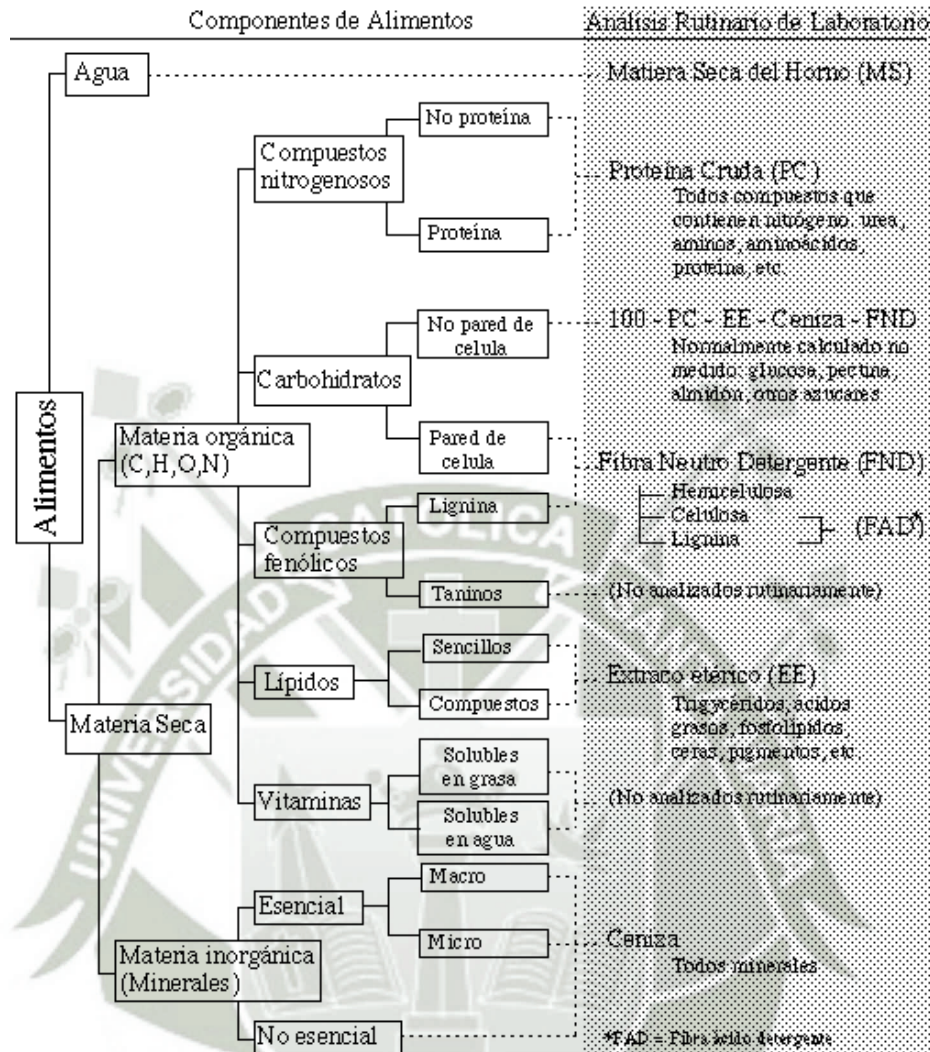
Componentes de Alimentos

Análisis Rutinario de Laboratorio

Alimentos

Agua

Matiera Seca del Horno (MS)

Compuestos nitrogenosos

No proteína

Proteína

Proteína Cruda (PC)
Todos compuestos que contienen nitrógeno: urea, aminos, aminoácidos, proteina, etc.

Carbohidratos

No pared de celula

Pared de celula

100 - PC - EE - Ceniza - FND
Normalmente calculado no medido: glucosa, pectina, almidón, otros azucares

Materia orgánica (C,H,O,N)

Fibra Neutro Detergente (FND)

Compuestos fenólicos

Lignina

Taninos

Hemicelulosa
Celulosa
Lignina

(FAD*)

(No analizados rutinariamente)

Lípidos

Sencillos

Compuestos

Extraco etérico (EE)
Trigycéridos, acidos grasos, fosfolípidos, ceras, pigmentos, etc

Materia Seca

Vitaminas

Solubles en grasa

Solubles en agua

(No analizados rutinariamente)

Esencial

Macro

Micro

Materia inorgánica (Minerales)

Ceniza
Todos minerales

No esencial

*FAD = Fibra ácido detergente

CATOLICA
UNIVERSIDAD